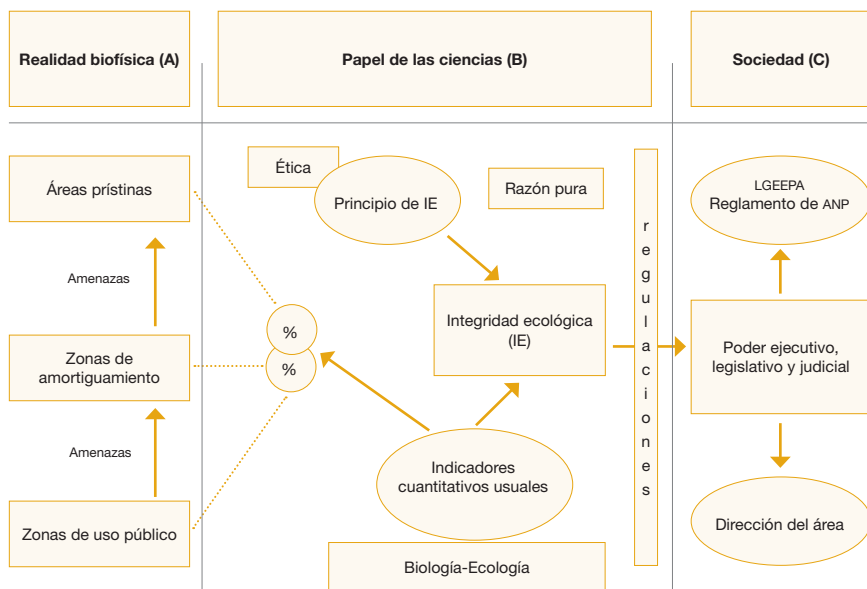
Realidad biofísica (A)

Papel de las ciencias (B)

Sociedad (C)

Áreas prístinas

Amenazas

Zonas de amortiguamiento

Amenazas

Zonas de uso público

Ética

Principio de IE

Razón pura

%

%

Integridad ecológica (IE)

Indicadores cuantitativos usuales

Biología-Ecología

r e g u l a c i o n e s

LGEEPA
Reglamento de ANP

Poder ejecutivo, legislativo y judicial

Dirección del área